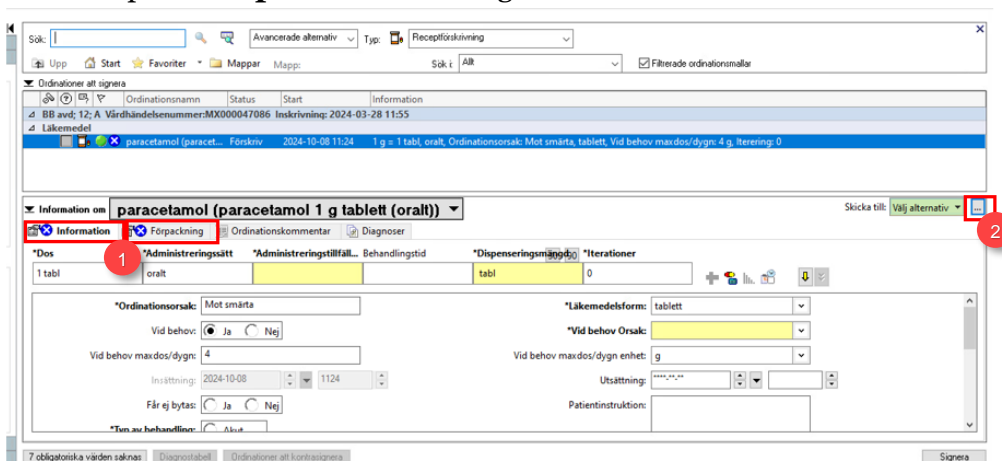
Sök: Avancerade alternativ Typ: Receptförskrivning
Upp Start Favoriter Mappar Mapp: Sök i: Allt Filtrerade ordinationsmallar

Ordinationer att signera

| | Ordinationsnamn | Status | Start | Information |
|---|---|---|---|---|
| BB avd; 12; A Vårdhändelsenummer:MX000047086 Inskrivning: 2024-03-28 11:55 | | | | |
| Läkemedel | | | | |
| | paracetamol (paracet... | Förskriv | 2024-10-08 11:24 | 1 g = 1 tabl, oralt, Ordinationsorsak: Mot smärta, tablett, Vid behov maxdos/dygn: 4 g, Itering: 0 |

Information om paracetamol (paracetamol 1 g tablett (oralt))
Skicka till: Välj alternativ ...
2
Information Förpackning Ordinationskommentar Diagnoser
1

| *Dos | *Administreringssätt | *Administreringstillfäll... | Behandlingstid | *Dispenseringsmängd | *Iterationer |
|---|---|---|---|---|---|
| 1 tabl | oralt | | | tabl | 0 |

*Ordinationsorsak: Mot smärta
Vid behov: Ja Nej
Vid behov maxdos/dygn: 4
Insättning: 2024-10-08 1124
Får ej bytas: Ja Nej
*Typ av behandling: Akut
*Läkemedelsform: tablett
*Vid behov Orsak:
Vid behov maxdos/dygn enhet: g
Utsättning: ****-**-**
Patientinstruktion:

7 obligatoriska värden saknas Diagnostabell Ordinationer att kontrasignera Signera